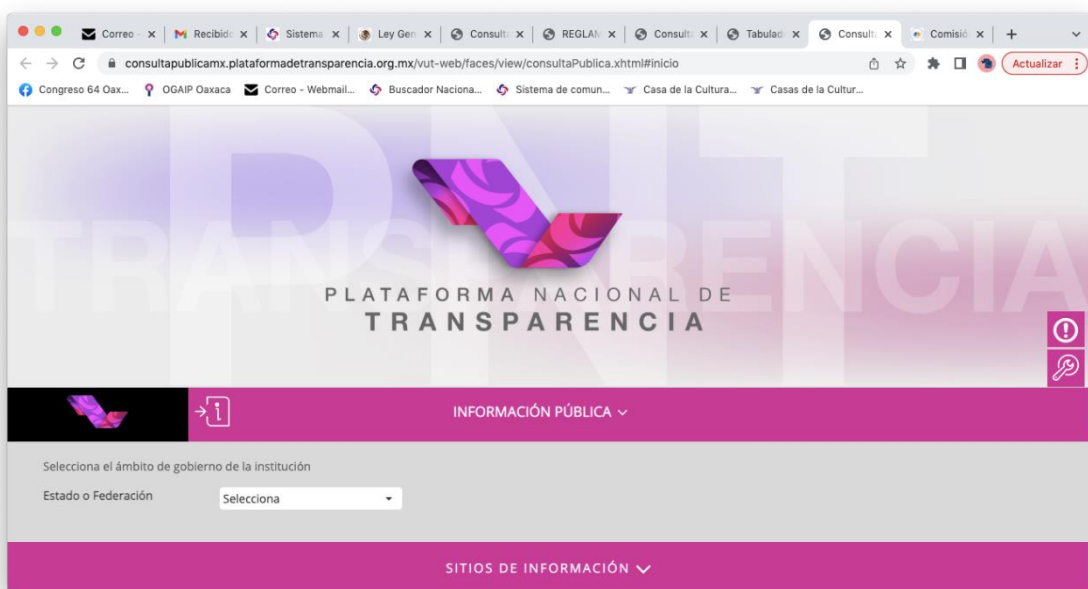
Correo · x | Recibido x | Sistema x | Ley Gen x | Consult x | REGLAM x | Consult x | Tabulad x | Consult x | Comisió x | +

consultapublicamx.plataformadetransparencia.org.mx/vut-web/faces/view/consultaPublica.xhtml#inicio

Actualizar

Congreso 64 Oax... OGAIP Oaxaca Correo - Webmail... Buscador Naciona... Sistema de comun... Casa de la Cultura... Casas de la Cultur...

PNT TRANSPARENCIA

PLATAFORMA NACIONAL DE TRANSPARENCIA

INFORMACIÓN PÚBLICA

Selecciona el ámbito de gobierno de la institución

Estado o Federación Selecciona

SITIOS DE INFORMACIÓN